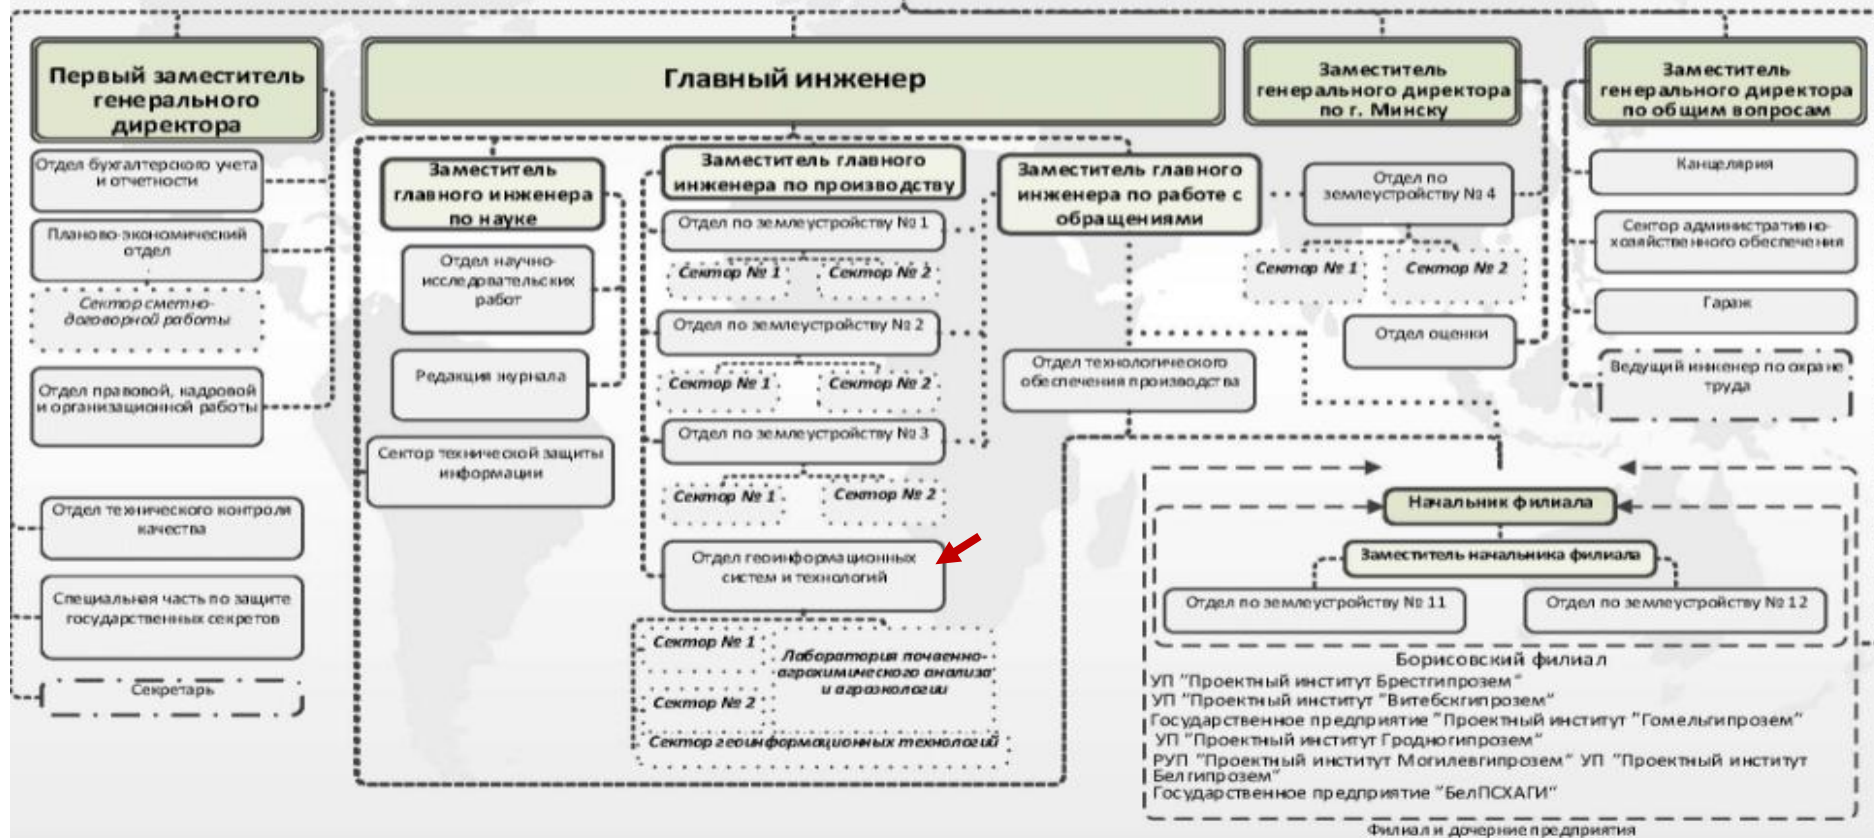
Первый заместитель генерального директора

Отдел бухгалтерского учета и отчетности

Планово-экономический отдел

Сектор сметно-договорной работы

Отдел правовой, кадровой и организационной работы

Отдел технического контроля качества

Специальная часть по защите государственных секретов

Секретарь

Главный инженер

Заместитель главного инженера по науке

Отдел научно-исследовательских работ

Редакция журнала

Сектор технической защиты информации

Заместитель главного инженера по производству

Отдел по землеустройству № 1

Сектор № 1

Сектор № 2

Отдел по землеустройству № 2

Сектор № 1

Сектор № 2

Отдел по землеустройству № 3

Сектор № 1

Сектор № 2

Отдел геоинформационных систем и технологий

Сектор № 1

Сектор № 2

Лаборатория почвенно-агрохимического анализа и агрохимии

Сектор геоинформационных технологий

Заместитель главного инженера по работе с обращениями

Отдел технологического обеспечения производства

Заместитель генерального директора по г. Минску

Отдел по землеустройству № 4

Сектор № 1

Сектор № 2

Отдел оценки

Заместитель генерального директора по общим вопросам

Канцелярия

Сектор административно-хозяйственного обеспечения

Гараж

Ведущий инженер по охране труда

Начальник филиала

Заместитель начальника филиала

Отдел по землеустройству № 11

Отдел по землеустройству № 12

Борисовский филиал

УП "Проектный институт Брестгипрозем"
УП "Проектный институт "Витебскгипрозем"
Государственное предприятие "Проектный институт "Гомельгипрозем"
УП "Проектный институт Гродногипрозем"
РУП "Проектный институт Могилевгипрозем" УП "Проектный институт Белгипрозем"
Государственное предприятие "БелПСХАГИ"

Филиал и дочерние предприятия